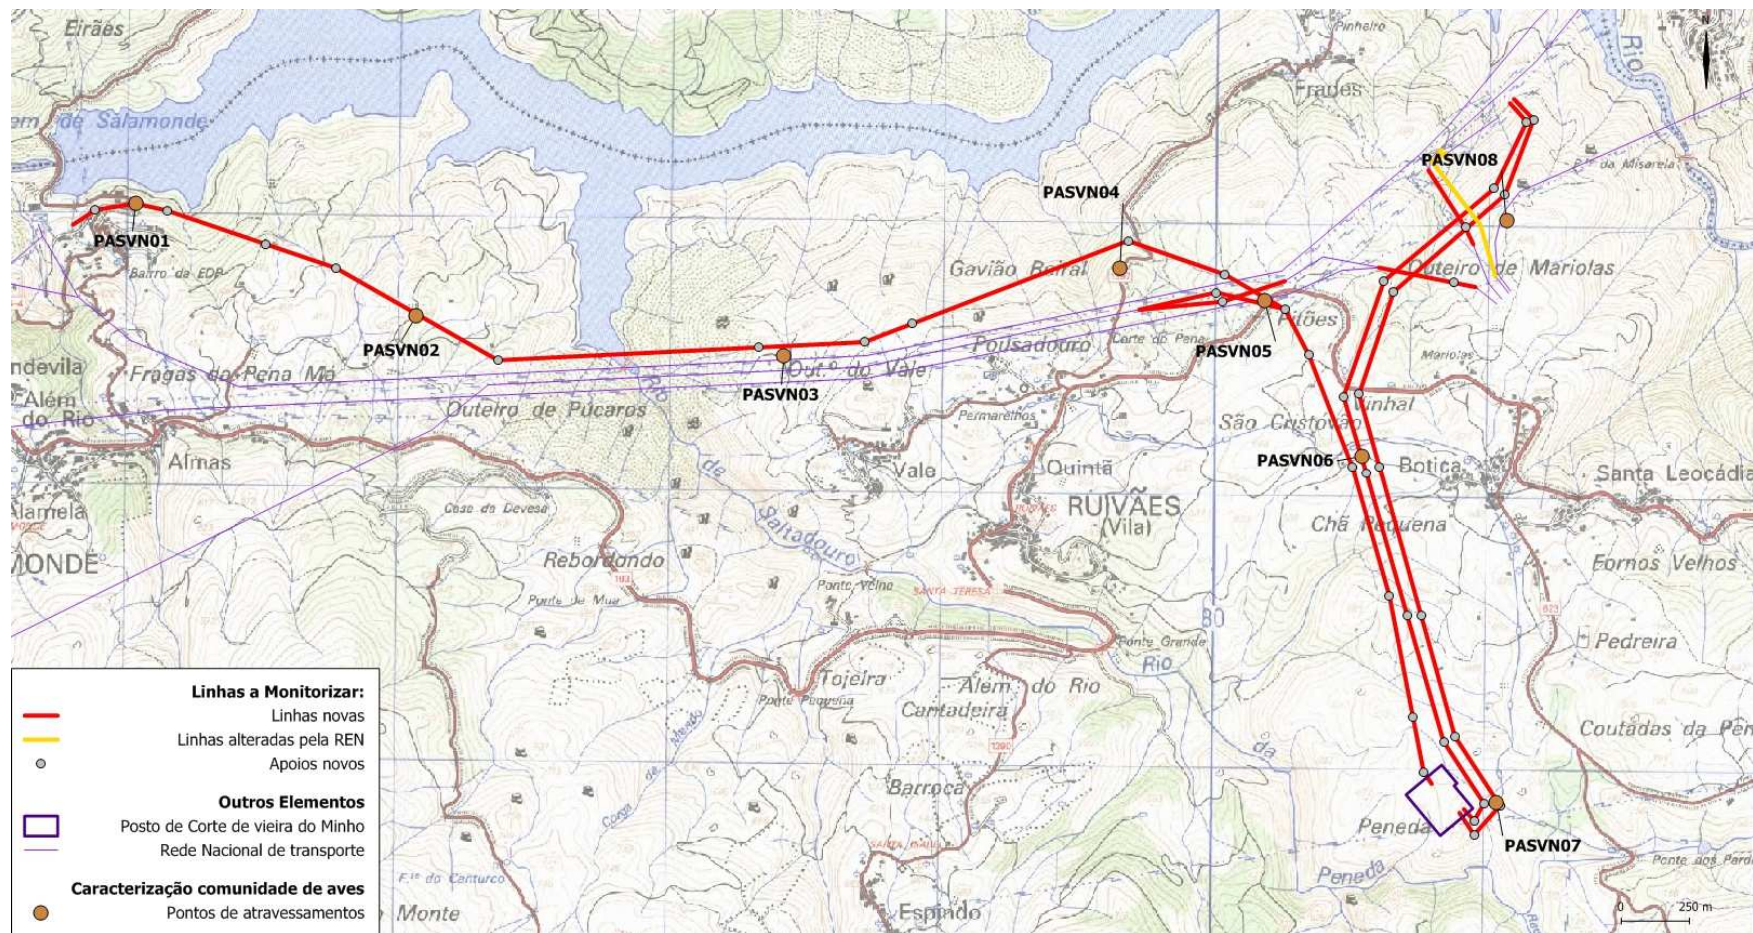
Eirães
em de Salamonde
Pinheiro
Frades
Rio
N
PASVN08
da Misarela
PASVN04
PASVN01
Bairro da EDP
Gavião Bairal
Outeiro de Mariolas
PASVN02
Pousadouro
Corte do Pena
Pitões
PASVN05
ndevila
Fragas da Pena Mó
Out.º do Vale
Mariolas
Além do Rio
PASVN03
Outeiro de Púcaros
Rio
Pernarelhos
São Cristovão
Linhal
Almas
Vale
Quintã
PASVN06
Botica
Santa Leocádia
Alamela
de
Casa da Devesa
RUIVÃES (Vila)
Chã Pequena
MONDE
de Saltadouro
Reboredondo
Fornos Velhos
Ponte Velho
Ponte de Mua
Santa Teresa
Pedreira
Ponte Grande
Rio
Tojeira
Além do Rio
Ponte Pequena
Cantadeira
Coutadas da Pena
Barroca
Peneda
PASVN07
Peneda
Ponte dos Pardos
Fte do Canturco
Monte
Espindo
0 250 m
Linhas a Monitorizar:
Linhas novas
Linhas alteradas pela REN
Apoios novos
Outros Elementos
Posto de Corte de vieira do Minho
Rede Nacional de transporte
Caracterização comunidade de aves
Pontos de atravessamentos